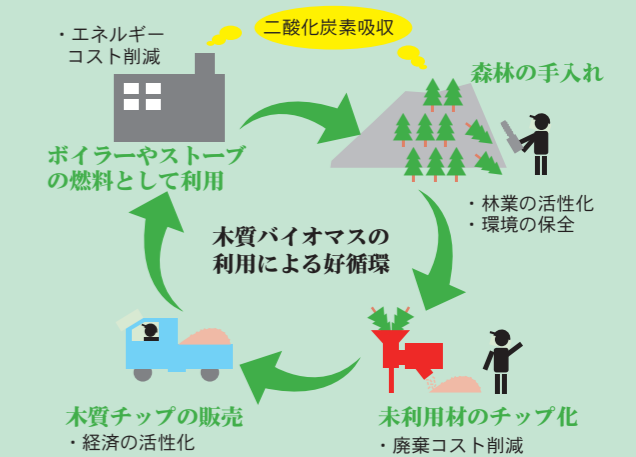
・エネルギー
コスト削減

二酸化炭素吸収

森林の手入れ

ボイラーやストーブ
の燃料として利用

・林業の活性化
・環境の保全

木質バイオマスの
利用による好循環

木質チップの販売
・経済の活性化

未利用材のチップ化
・廃棄コスト削減